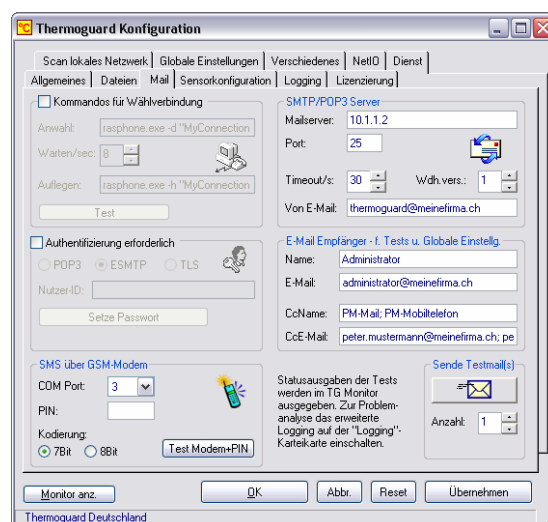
°C Thermoguard Konfiguration

Scan lokales Netzwerk | Globale Einstellungen | Verschiedenes | NetIO | Dienst

Allgemeines | Dateien | Mail | Sensorkonfiguration | Logging | Lizenzierung

Kommandos für Wählverbindung

Anwahl: rasphone.exe -d "MyConnection

Warten/sec: 8

Auflegen: rasphone.exe -h "MyConnection

Test

Authentifizierung erforderlich

POP3 ESMTP TLS

Nutzer-ID:

Setze Passwort

SMS über GSM-Modem

COM Port: 3

PIN:

Kodierung:

7Bit 8Bit

Test Modem+PIN

SMTP/POP3 Server

Mailserver: 10.1.1.2

Port: 25

Timeout/s: 30 Wdh.vers.: 1

Von E-Mail: thermoguard@meinefirma.ch

E-Mail Empfänger - f. Tests u. Globale Einstellg.

Name: Administrator

E-Mail: administrator@meinefirma.ch

CcName: PM-Mail; PM-Mobiltelefon

CcE-Mail: peter.mustermann@meinefirma.ch; pe

Statusausgaben der Tests werden im TG Monitor ausgegeben. Zur Problemanalyse das erweiterte Logging auf der "Logging"-Karteikarte einschalten.

Sende Testmail(s)

Anzahl: 1

Monitor anz.

OK

Abbr.

Reset

Übernehmen

Thermoguard Deutschland